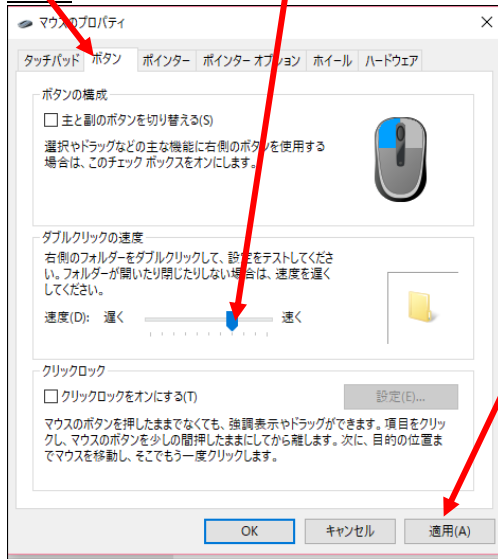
マウスのプロパティ

タッチパッド　ボタン　ポインター　ポインター オプション　ホイール　ハードウェア

ボタンの構成

主と副のボタンを切り替える(S)

選択やドラッグなどの主な機能に右側のボタンを使用する場合は、このチェック ボックスをオンにします。

ダブルクリックの速度

右側のフォルダーをダブルクリックして、設定をテストしてください。フォルダーが開いたり閉じたりしない場合は、速度を遅くしてください。

速度(D):　遅く　速く

クリックロック

クリックロックをオンにする(T)

設定(E)...

マウスのボタンを押したままでなくても、強調表示やドラッグができます。項目をクリックし、マウスのボタンを少しの間押したままにしてから離します。次に、目的の位置までマウスを移動し、そこでもう一度クリックします。

OK　キャンセル　適用(A)